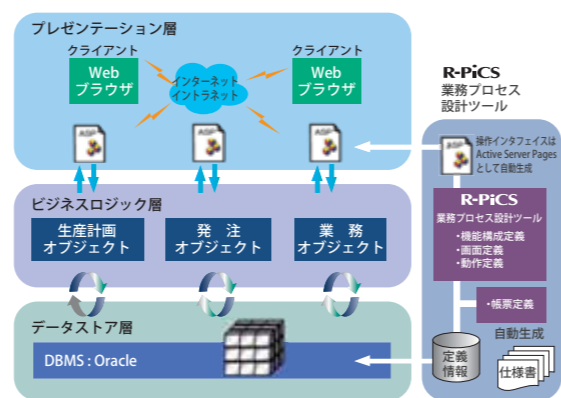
プレゼンテーション層

クライアント

Web
ブラウザ

インターネット
イントラネット

クライアント

Web
ブラウザ

ASP

ASP

ASP

R-PiCS
業務プロセス
設計ツール

ASP

操作インタフェイスは
Active Server Pages
として自動生成

ビジネスロジック層

生産計画
オブジェクト

発　注
オブジェクト

業　務
オブジェクト

R-PiCS
業務プロセス設計ツール
・機能構成定義
・画面定義
・動作定義

・帳票定義

自動生成

データストア層

DBMS : Oracle

定義
情報

仕様書